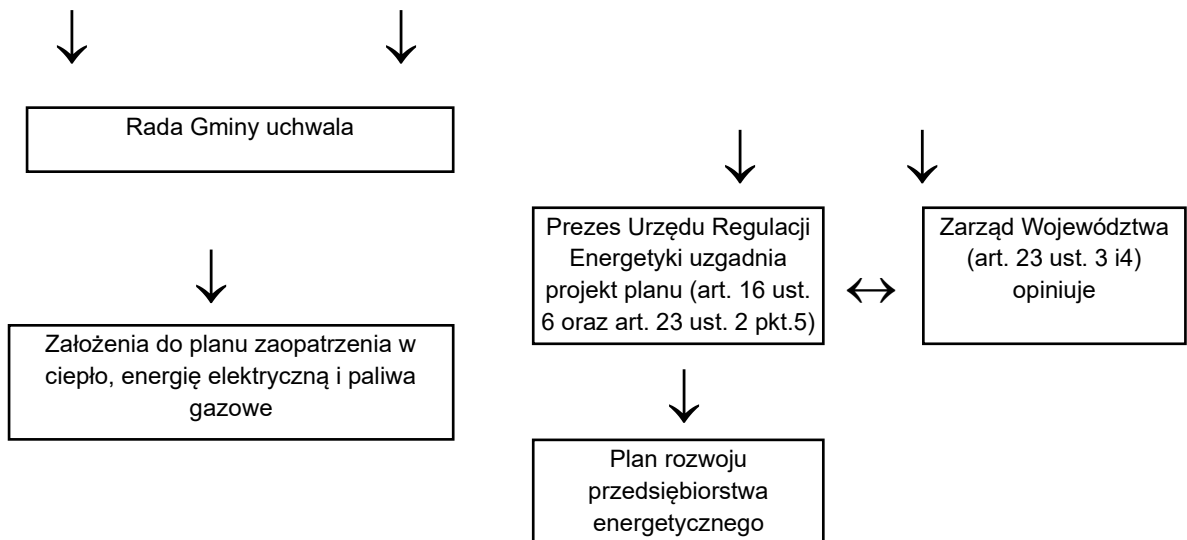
Rada Gminy uchwala

Założenia do planu zaopatrzenia w ciepło, energię elektryczną i paliwa gazowe

Prezes Urzędu Regulacji Energetyki uzgadnia projekt planu (art. 16 ust. 6 oraz art. 23 ust. 2 pkt.5)

Zarząd Województwa (art. 23 ust. 3 i4) opiniuje

Plan rozwoju przedsiębiorstwa energetycznego